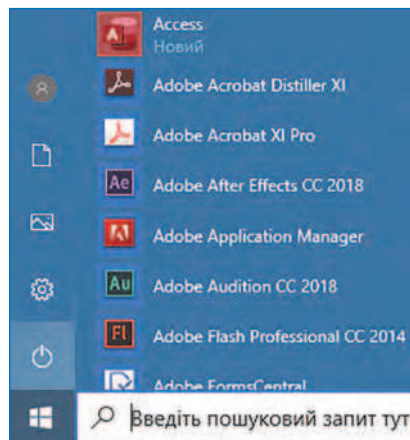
Access
Новий
Adobe Acrobat Distiller XI
Adobe Acrobat XI Pro
Ae Adobe After Effects CC 2018
Adobe Application Manager
Au Adobe Audition CC 2018
Fl Adobe Flash Professional CC 2014
Adobe FormsCentral
Введіть пошуковий запит тут